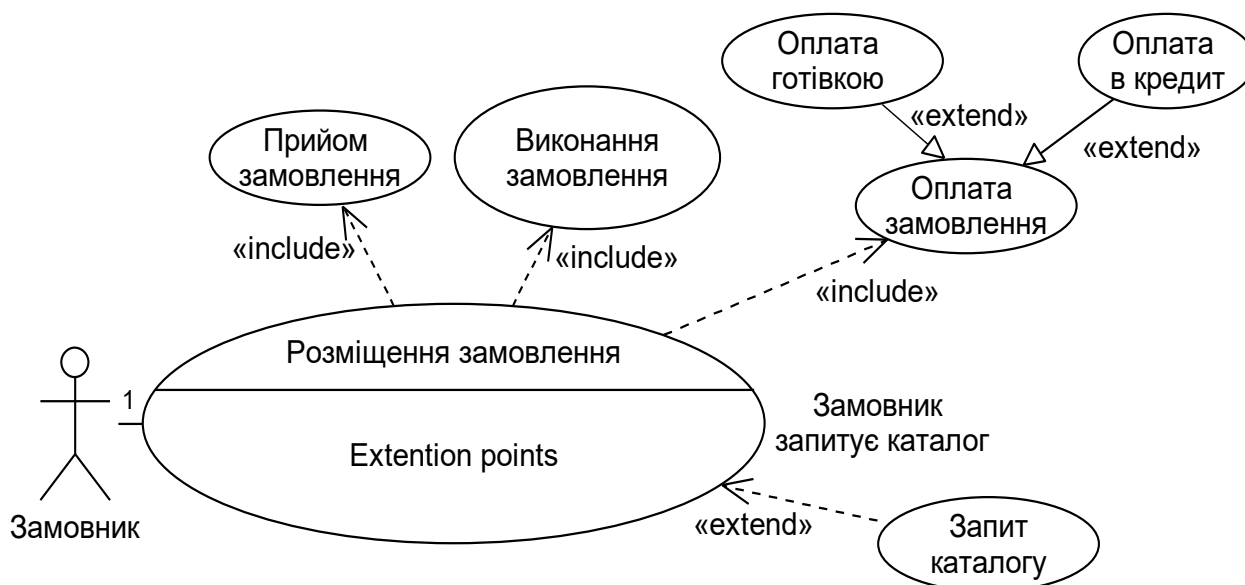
Оплата готівкою

Оплата в кредит

«extend»

«extend»

Прийом замовлення

Виконання замовлення

Оплата замовлення

«include»

«include»

«include»

Розміщення замовлення

1

Extention points

Замовник запитує каталог

«extend»

Запит каталогу

Замовник